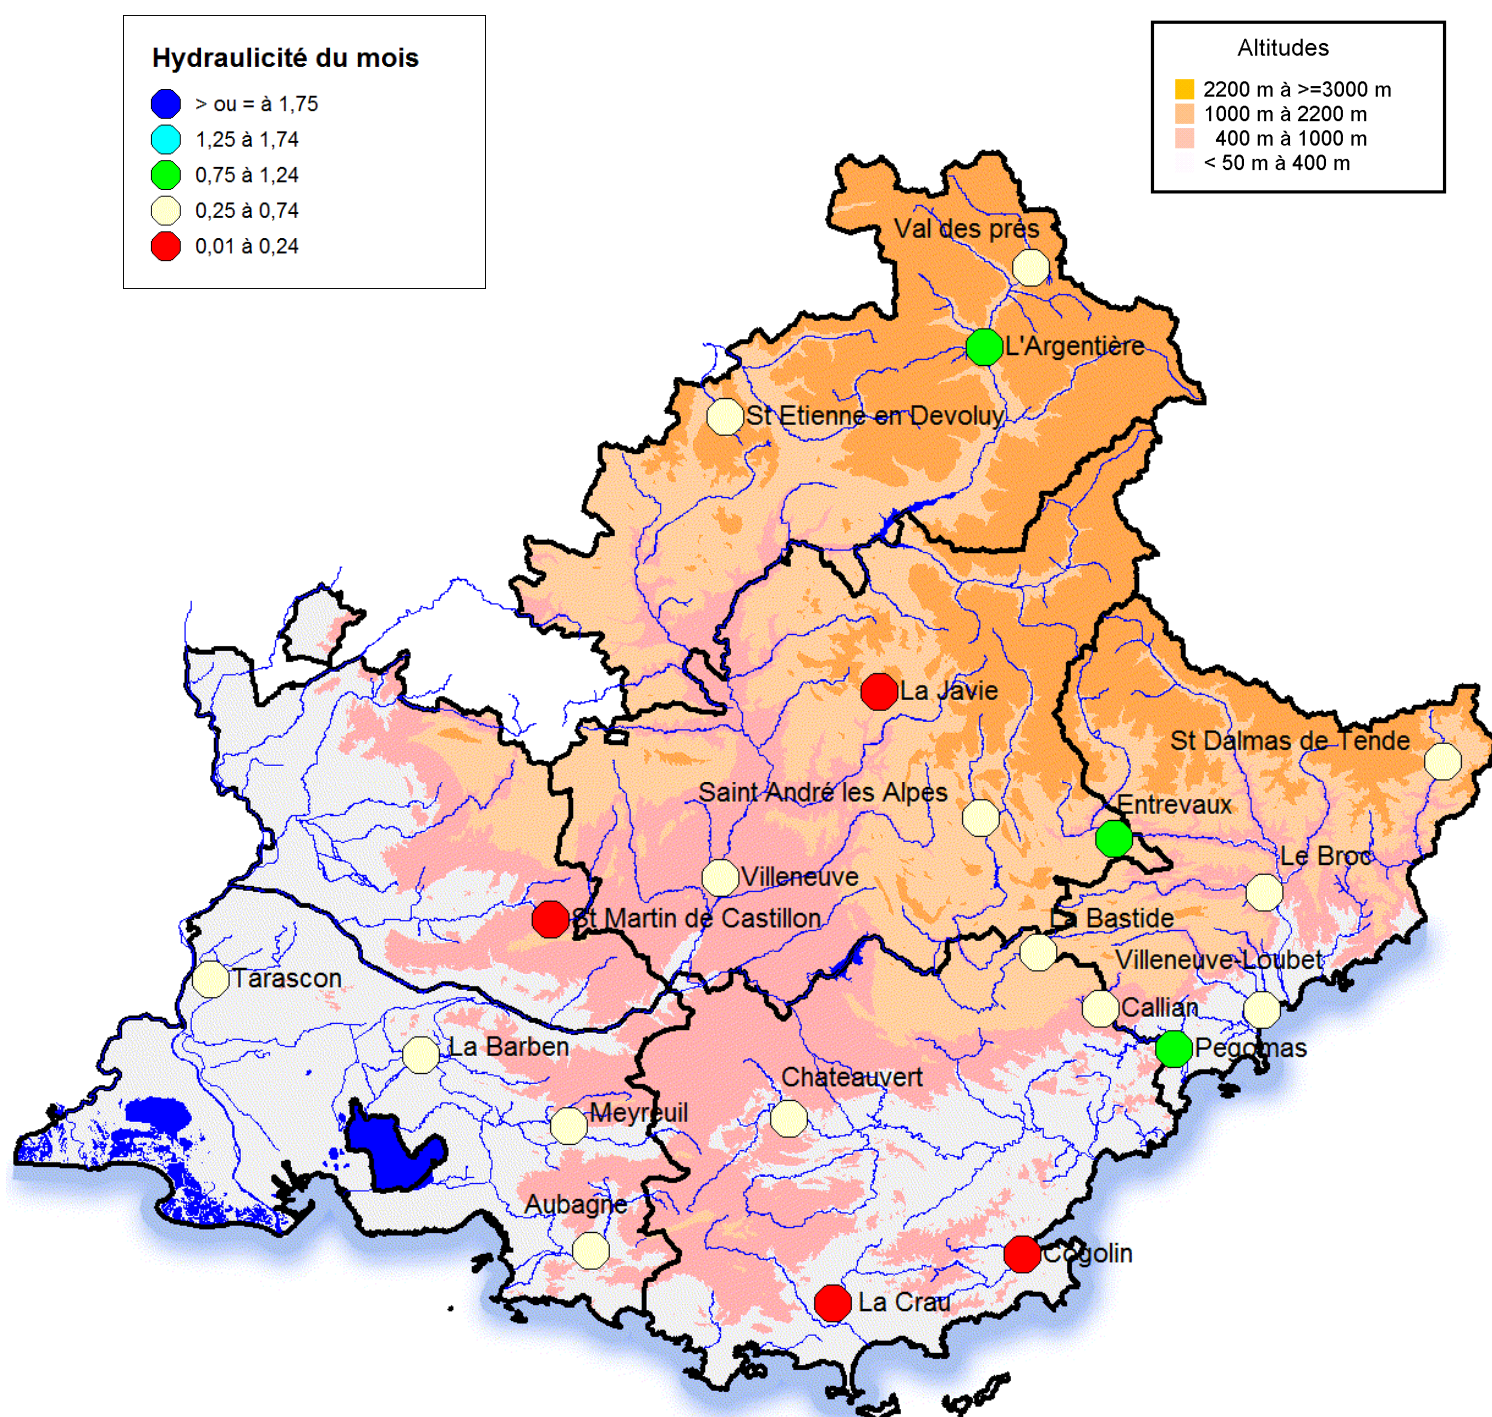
Hydraulicité du mois
> ou = à 1,75
1,25 à 1,74
0,75 à 1,24
0,25 à 0,74
0,01 à 0,24

Altitudes
2200 m à >=3000 m
1000 m à 2200 m
400 m à 1000 m
< 50 m à 400 m

Val des prés
L'Argentière
St Etienne en Devoluy
La Javie
St Dalmas de Tende
Saint André les Alpes
Entrevaux
Le Broc
Villeneuve
St Martin de Castillon
La Bastide
Villeneuve-Loubet
Tarascon
Callian
Pegomas
La Barben
Chateauvert
Meyreuil
Aubagne
Cogolin
La Crau